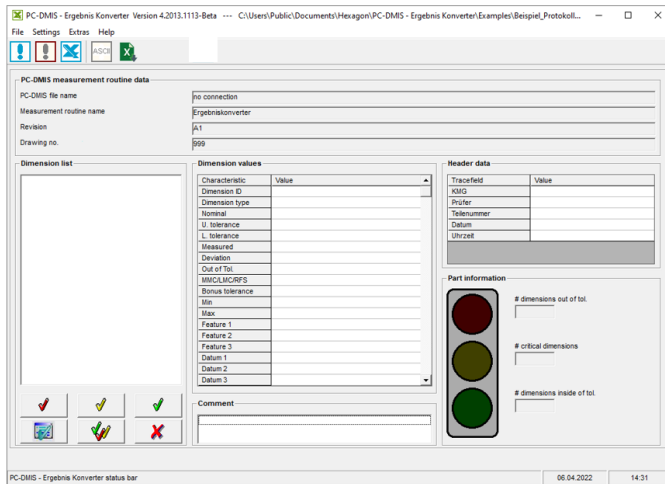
PC-DMIS - Ergebnis Konverter Version 4.2013.1113-Beta --- C:\Users\Public\Documents\Hexagon\PC-DMIS - Ergebnis Konverter\Examples\Beispiel_Protokoll...

File Settings Extras Help

ASCII

PC-DMIS measurement routine data

| | |
|---|---|
| PC-DMIS file name | no connection |
| Measurement routine name | Ergebniskonverter |
| Revision | A1 |
| Drawing no. | 999 |

Dimension list

Dimension values

| Characteristic | Value |
|---|---|
| Dimension ID | |
| Dimension type | |
| Nominal | |
| U. tolerance | |
| L. tolerance | |
| Measured | |
| Deviation | |
| Out of Tol. | |
| MMC/LMC/RFS | |
| Bonus tolerance | |
| Min | |
| Max | |
| Feature 1 | |
| Feature 2 | |
| Feature 3 | |
| Datum 1 | |
| Datum 2 | |
| Datum 3 | |

Header data

| Tracefield | Value |
|---|---|
| KMG | |
| Prüfer | |
| Teilenummer | |
| Datum | |
| Uhrzeit | |

Part information

# dimensions out of tol.

# critical dimensions

# dimensions inside of tol.

Comment

PC-DMIS - Ergebnis Konverter status bar

06.04.2022

14:31